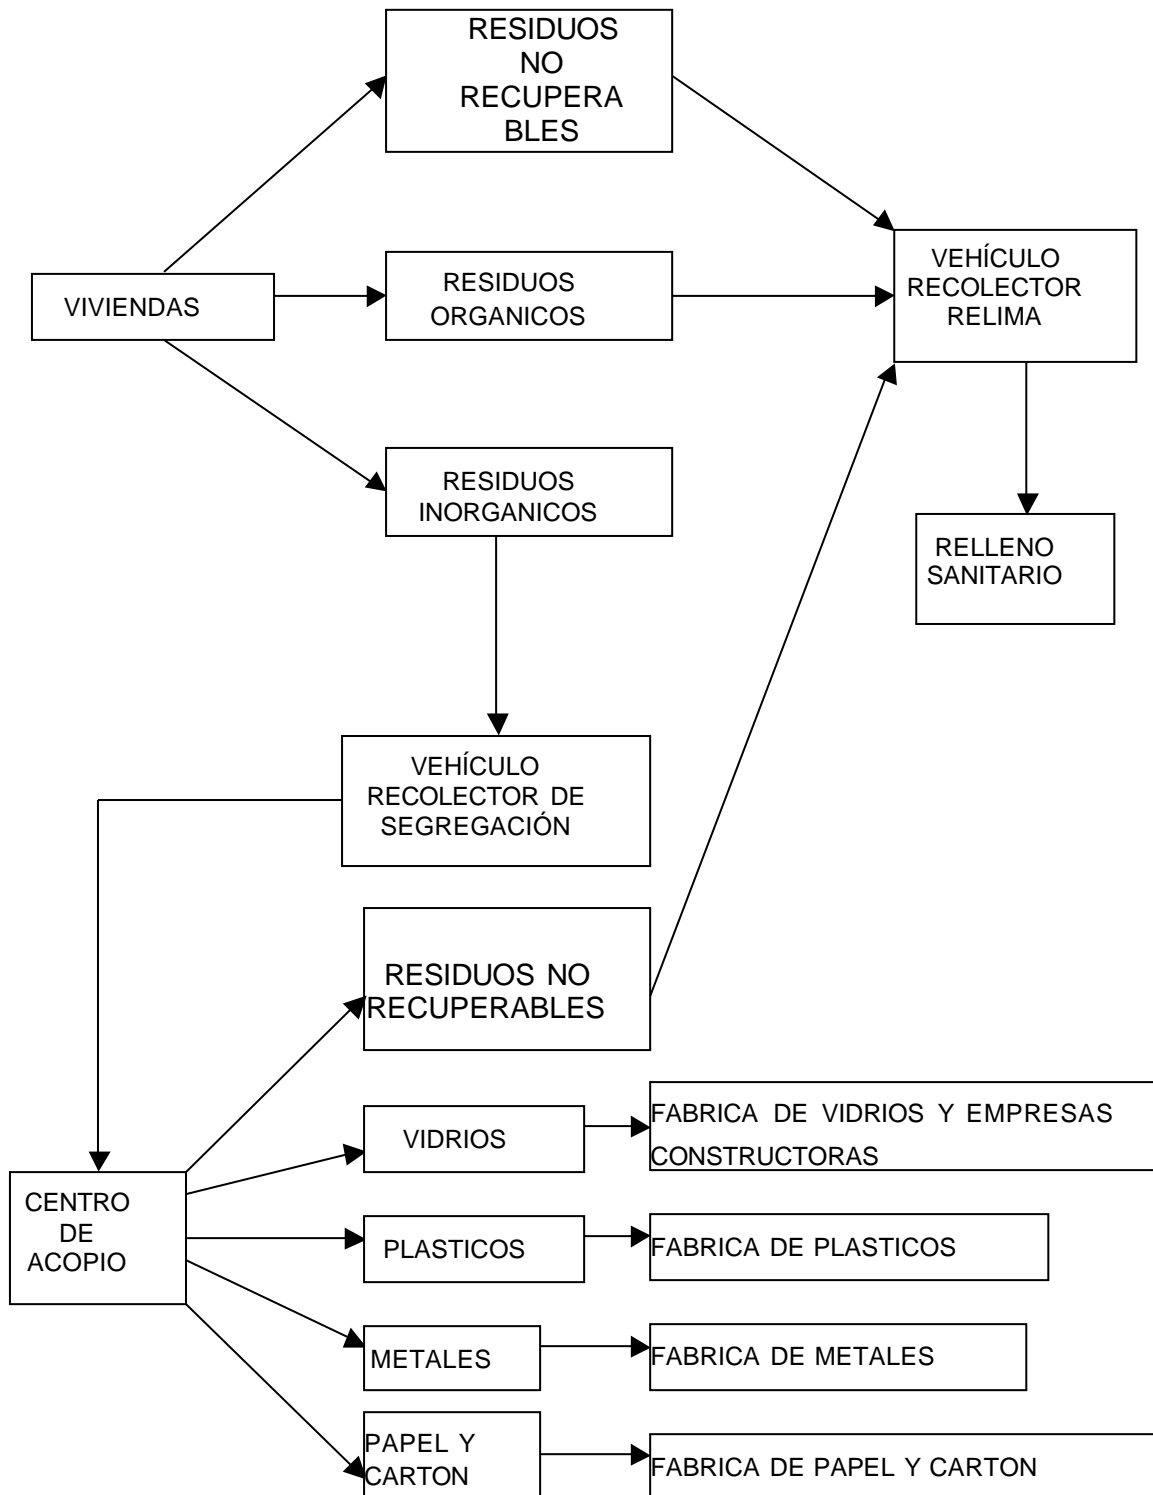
RESIDUOS NO RECUPERABLES

VIVIENDAS

RESIDUOS ORGANICOS

VEHÍCULO RECOLECTOR RELIMA

RESIDUOS INORGANICOS

RELLENO SANITARIO

VEHÍCULO RECOLECTOR DE SEGREGACIÓN

RESIDUOS NO RECUPERABLES

CENTRO DE ACOPIO

VIDRIOS

FABRICA DE VIDRIOS Y EMPRESAS CONSTRUCTORAS

PLASTICOS

FABRICA DE PLASTICOS

METALES

FABRICA DE METALES

PAPEL Y CARTON

FABRICA DE PAPEL Y CARTON